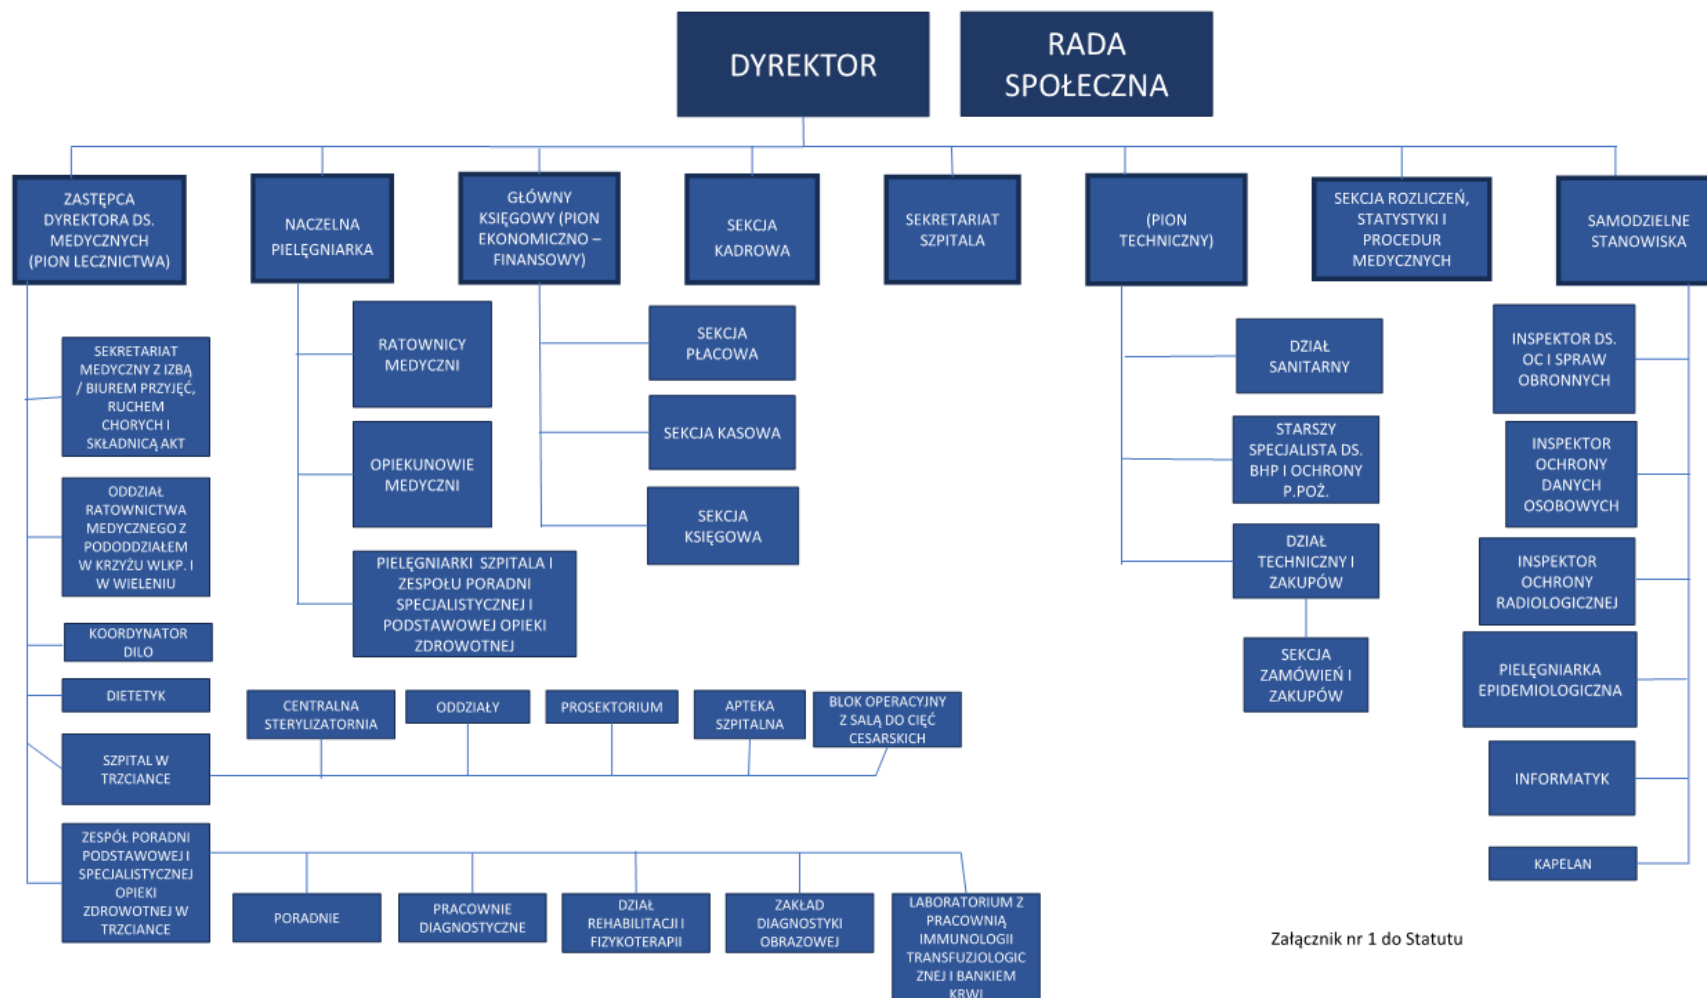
DYREKTOR

RADA SPOŁECZNA

ZASTĘPCA DYREKTORA DS. MEDYCZNYCH (PION LECZNICTWA)

NACZELNA PIELĘGNIARKA

GŁÓWNY KSIĘGOWY (PION EKONOMICZNO – FINANSOWY)

SEKCJA KADROWA

SEKRETARIAT SZPITALA

(PION TECHNICZNY)

SEKCJA ROZLICZEŃ, STATYSTYKI I PROCEDUR MEDYCZNYCH

SAMODZIELNE STANOWISKA

SEKRETARIAT MEDYCZNY Z IZBĄ / BIUREM PRZYJĘĆ, RUCHEM CHORYCH I SKŁADNICĄ AKT

ODDZIAŁ RATOWNICTWA MEDYCZNEGO Z PODODDZIAŁEM W KRZYŻU WLKP. I W WIELENIU

KOORDYNATOR DILO

DIETETYK

SZPITAL W TRZCIANCE

ZESPÓŁ PORADNI PODSTAWOWEJ I SPECJALISTYCZNEJ OPIEKI ZDROWOTNEJ W TRZCIANCE

RATOWNICY MEDYCZNI

OPIEKUNOWIE MEDYCZNI

PIELĘGNIARKI SZPITALA I ZESPOŁU PORADNI SPECJALISTYCZNEJ I PODSTAWOWEJ OPIEKI ZDROWOTNEJ

SEKCJA PŁACOWA

SEKCJA KASOWA

SEKCJA KSIĘGOWA

DZIAŁ SANITARNY

STARSZY SPECJALISTA DS. BHP I OCHRONY P.POŻ.

DZIAŁ TECHNICZNY I ZAKUPÓW

SEKCJA ZAMÓWIEŃ I ZAKUPÓW

INSPEKTOR DS. OC I SPRAW OBRONNYCH

INSPEKTOR OCHRONY DANYCH OSOBOWYCH

INSPEKTOR OCHRONY RADIOLOGICZNEJ

PIELĘGNIARKA EPIDEMIOLOGICZNA

INFORMATYK

KAPELAN

CENTRALNA STERYLIZATORNIA

ODDZIAŁY

PROSEKTORIUM

APTEKA SZPITALNA

BLOK OPERACYJNY Z SALĄ DO CIĘĆ CESARSKICH

PORADNIE

PRACOWNIE DIAGNOSTYCZNE

DZIAŁ REHABILITACJI I FIZYKOTERAPII

ZAKŁAD DIAGNOSTYKI OBRAZOWEJ

LABORATORIUM Z PRACOWNIĄ IMMUNOLOGII TRANSFUZJOLOGICZNEJ I BANKIEM KRWI

Załącznik nr 1 do Statutu